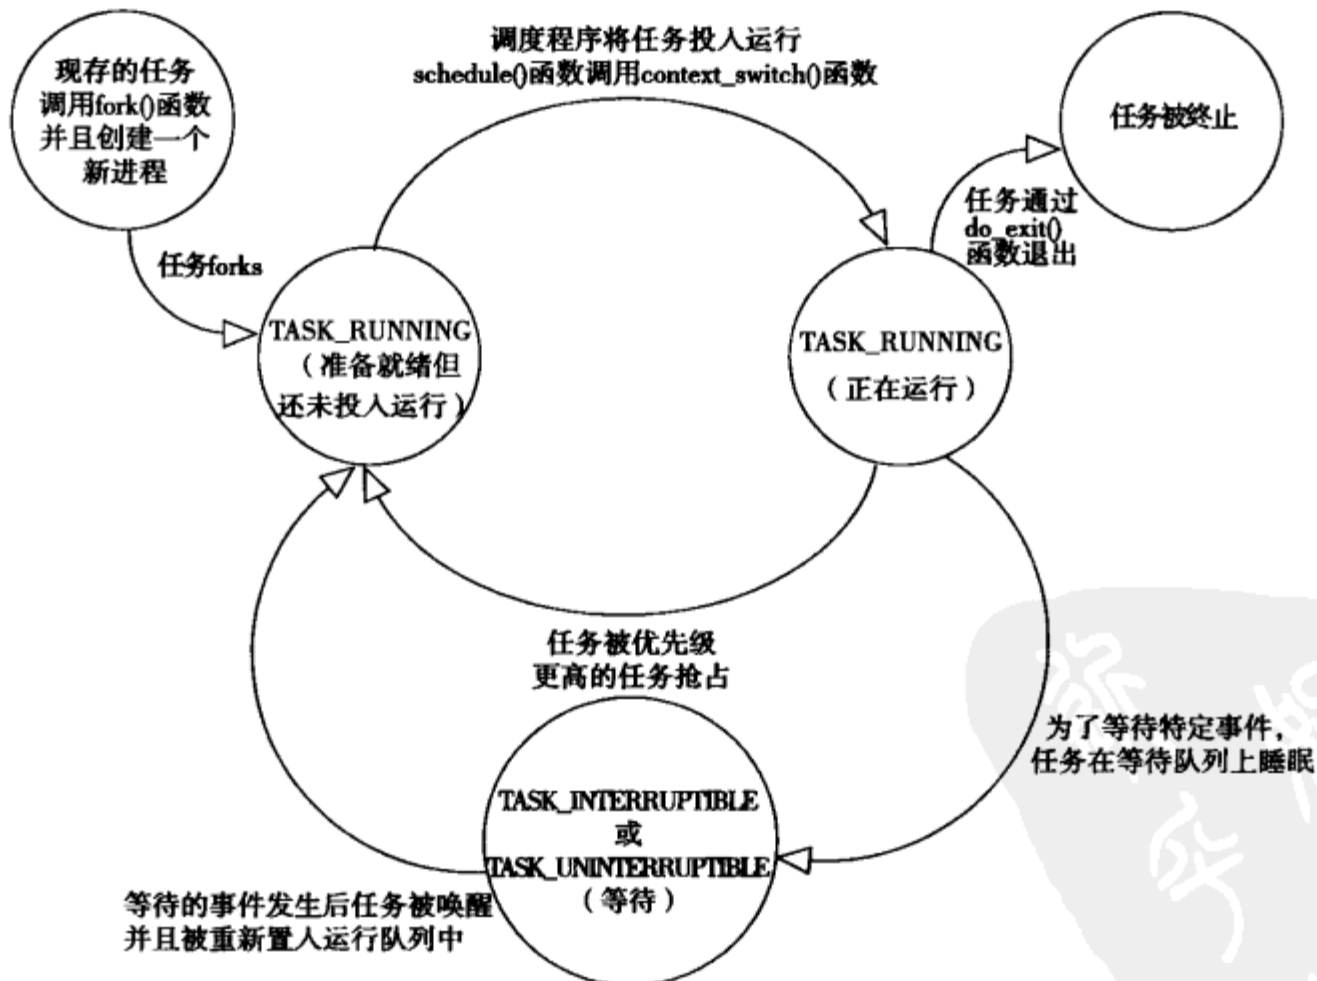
现存的任务
调用fork()函数
并且创建一个
新进程

调度程序将任务投入运行
schedule()函数调用context_switch()函数

任务被终止

任务forks

任务通过
do_exit()
函数退出

TASK_RUNNING
（准备就绪但
还未投入运行）

TASK_RUNNING
（正在运行）

任务被优先级
更高的任务抢占

为了等待特定事件，
任务在等待队列上睡眠

TASK_INTERRUPTIBLE
或
TASK_UNINTERRUPTIBLE
（等待）

等待的事件发生后任务被唤醒
并且被重新置入运行队列中